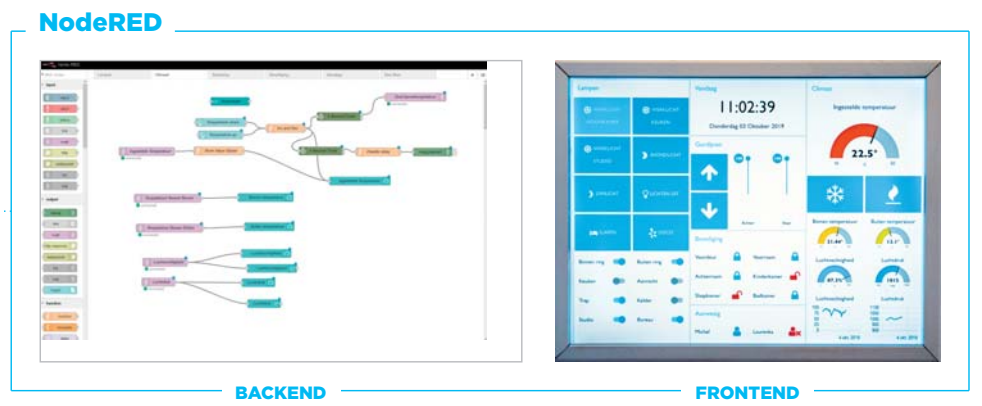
NodeRED

Lampen

Vandaag

11:02:39

Donderdag 03 Oktober 2019

Climate

Ingestelde temperatuur

22.5°

Gordijnen

Beveiliging

Voordeur

Voormuur

Achterraam

Kinderkamer

Slaapkamer

Badkamer

Aanwezig

Michel

Lourieke

Binnen temperatuur

Buiten temperatuur

Luchtvochtigheid

Luchtdruk

BACKEND

FRONTEND